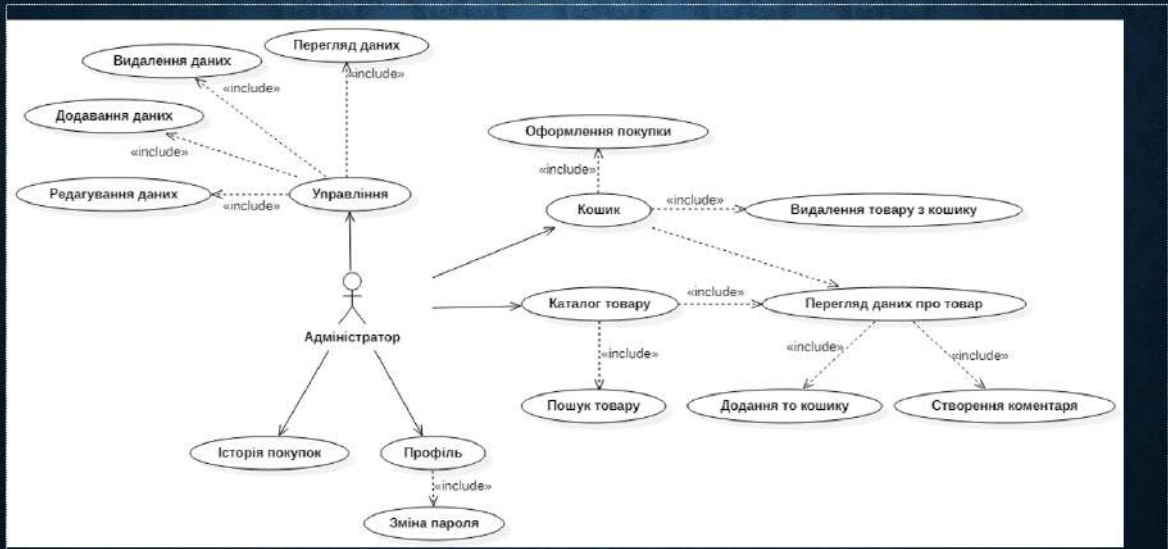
Перегляд даних

Видалення даних

«include»

«include»

Додавання даних

«include»

Редагування даних

«include»

Управління

Оформлення покупки

«include»

Кошик

«include»

Видалення товару з кошику

Адміністратор

Каталог товару

«include»

Перегляд даних про товар

«include»

«include»

«include»

Пошук товару

Додання то кошику

Створення коментаря

Історія покупок

Профіль

«include»

Зміна пароля